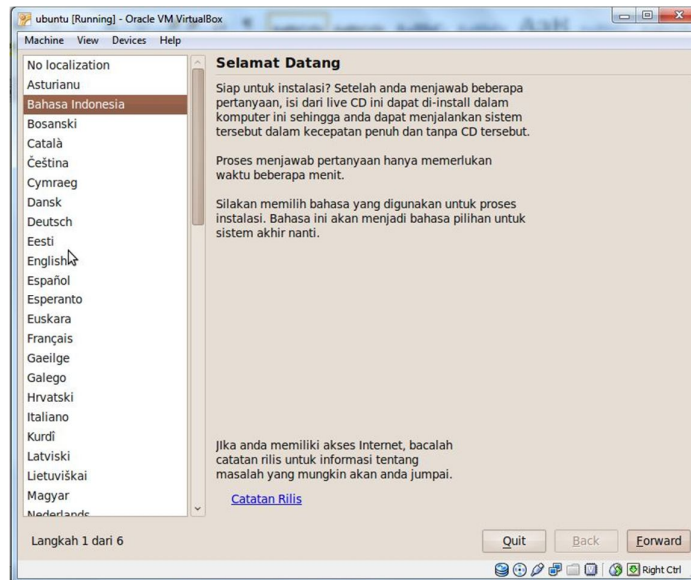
ubuntu [Running] - Oracle VM VirtualBox

Machine View Devices Help

No localization
Asturianu
Bahasa Indonesia
Bosanski
Català
Čeština
Cymraeg
Dansk
Deutsch
Eesti
English
Español
Esperanto
Euskara
Français
Gaeilge
Galego
Hrvatski
Italiano
Kurdî
Latviski
Lietuviškai
Magyar
Nederlands

Selamat Datang

Siap untuk instalasi? Setelah anda menjawab beberapa pertanyaan, isi dari live CD ini dapat di-install dalam komputer ini sehingga anda dapat menjalankan sistem tersebut dalam kecepatan penuh dan tanpa CD tersebut.

Proses menjawab pertanyaan hanya memerlukan waktu beberapa menit.

Silakan memilih bahasa yang digunakan untuk proses instalasi. Bahasa ini akan menjadi bahasa pilihan untuk sistem akhir nanti.

Jika anda memiliki akses Internet, bacalah catatan rilis untuk informasi tentang masalah yang mungkin akan anda jumpai.

Catatan Rilis

Langkah 1 dari 6

Quit Back Forward

Right Ctrl